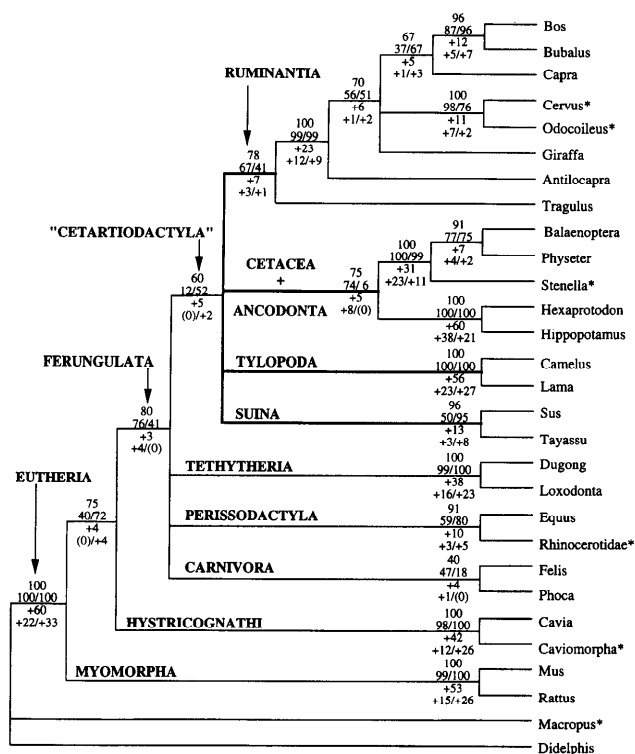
RUMINANTIA

"CETARTIODACTYLA"

FERUNGULATA

EUTHERIA

96
87/96
+12
+5/+7

67
37/67
+5
+1/+3

70
56/51
+6
+1/+2

100
99/99
+23
+12/+9

78
67/41
+7
+3/+1

100
98/76
+11
+7/+2

Bos
Bubalus
Capra
Cervus*
Odocoileus*
Giraffa
Antilocapra
Tragulus

60
12/52
+5
(0)/+2

CETACEA
+
ANCODONTA

91
77/75
+7
+4/+2

100
100/99
+31
+23/+11

75
74/ 6
+5
+8/(0)

100
100/100
+60
+38/+21

Balaenoptera
Physeter
Stenella*
Hexaprotodon
Hippopotamus

80
76/41
+3
+4/(0)

TYLOPODA

100
100/100
+56
+23/+27

Camelus
Lama

SUINA

96
50/95
+13
+3/+8

Sus
Tayassu

TETHYTHERIA

100
99/100
+38
+16/+23

Dugong
Loxodonta

75
40/72
+4
(0)/+4

PERISSODACTYLA

91
59/80
+10
+3/+5

Equus
Rhinocerotidae*

CARNIVORA

40
47/18
+4
+1/(0)

Felis
Phoca

100
100/100
+60
+22/+33

HYSTRICOGNATHI

100
98/100
+42
+12/+26

Cavia
Caviomorpha*

MYOMORPHA

100
99/100
+53
+15/+26

Mus
Rattus

Macropus*
Didelphis